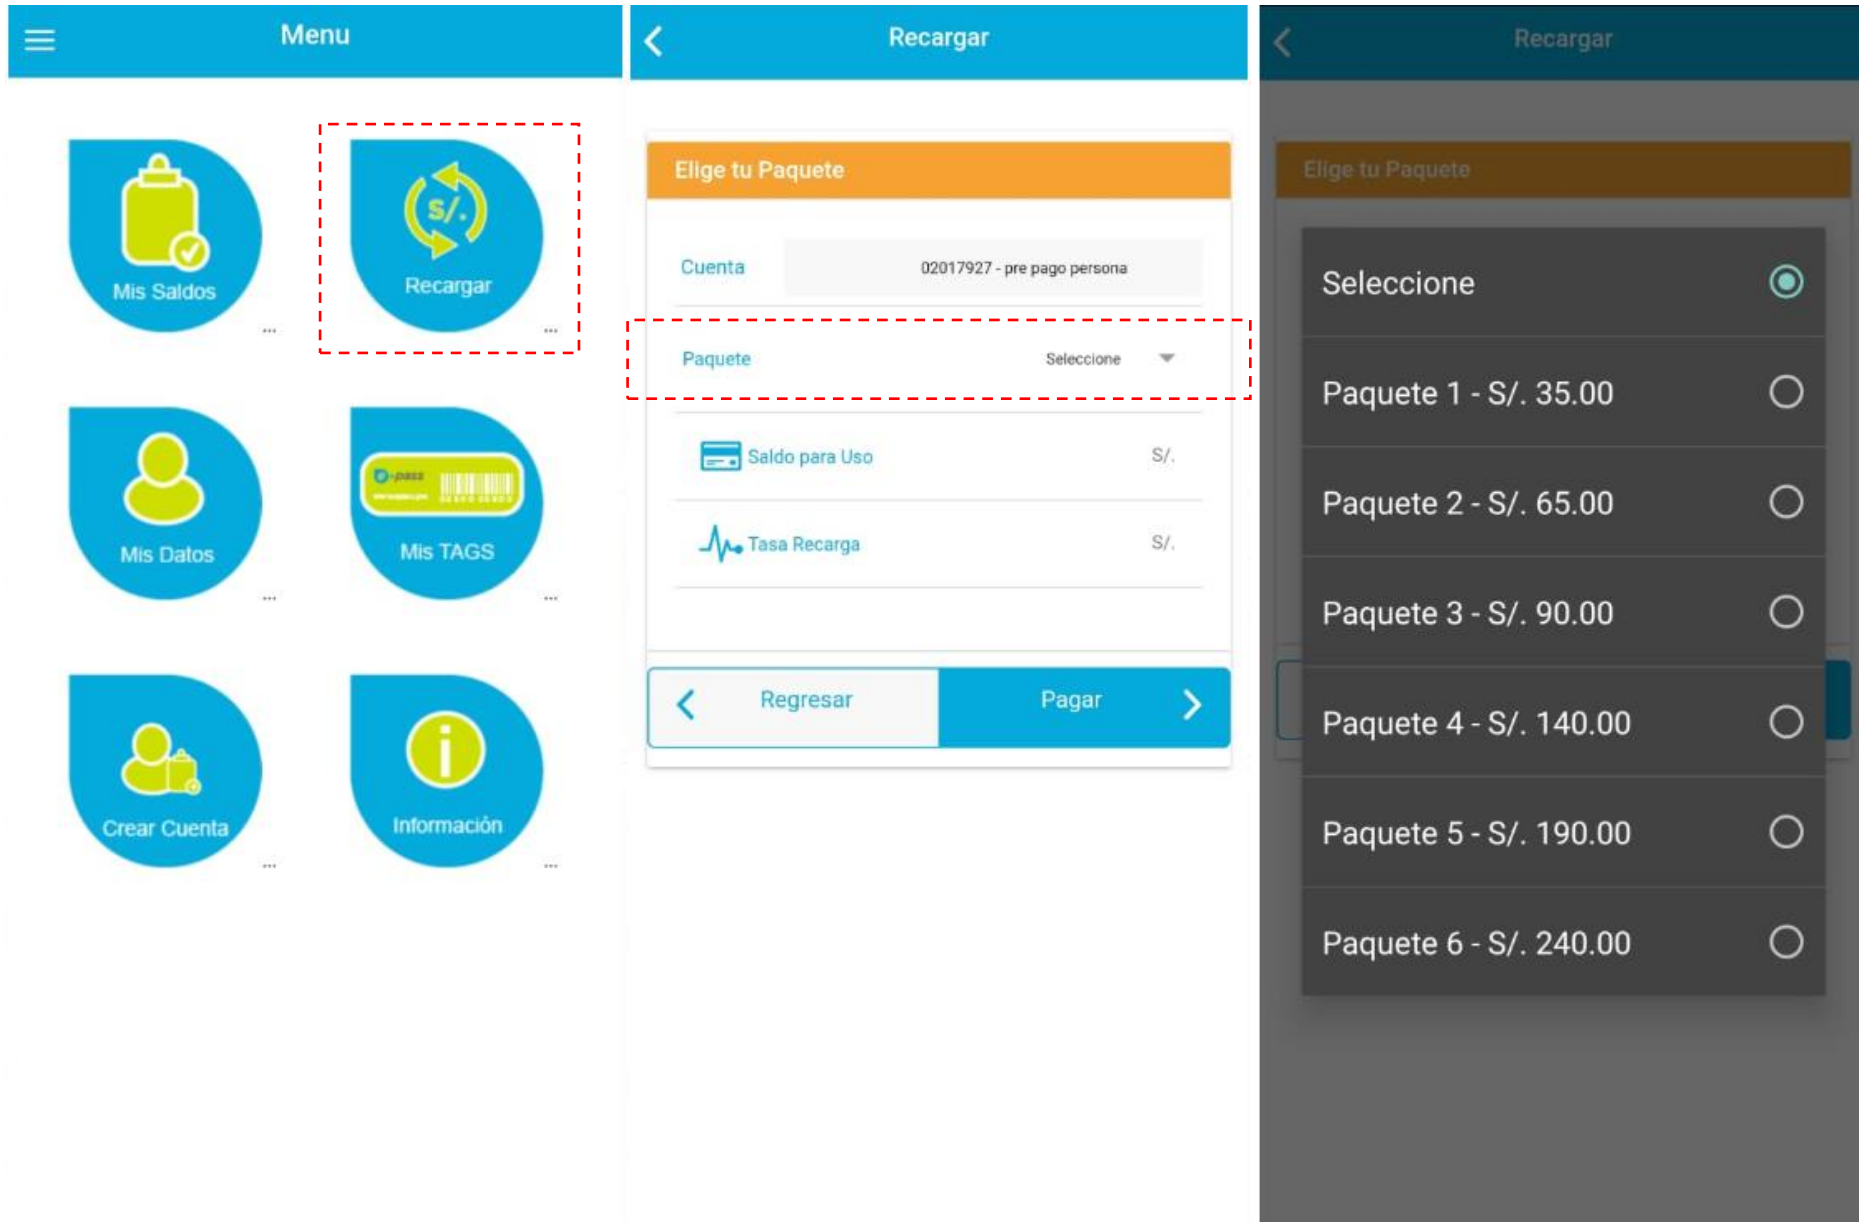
Menu

Mis Saldos

S/.

Recargar

Mis Datos

Mis TAGS

Crear Cuenta

Información

Recargar

Elige tu Paquete

Cuenta 02017927 - pre pago persona

Paquete Seleccione

Saldo para Uso S/.

Tasa Recarga S/.

Regresar

Pagar

Recargar

Elige tu Paquete

Seleccione

Paquete 1 - S/. 35.00

Paquete 2 - S/. 65.00

Paquete 3 - S/. 90.00

Paquete 4 - S/. 140.00

Paquete 5 - S/. 190.00

Paquete 6 - S/. 240.00